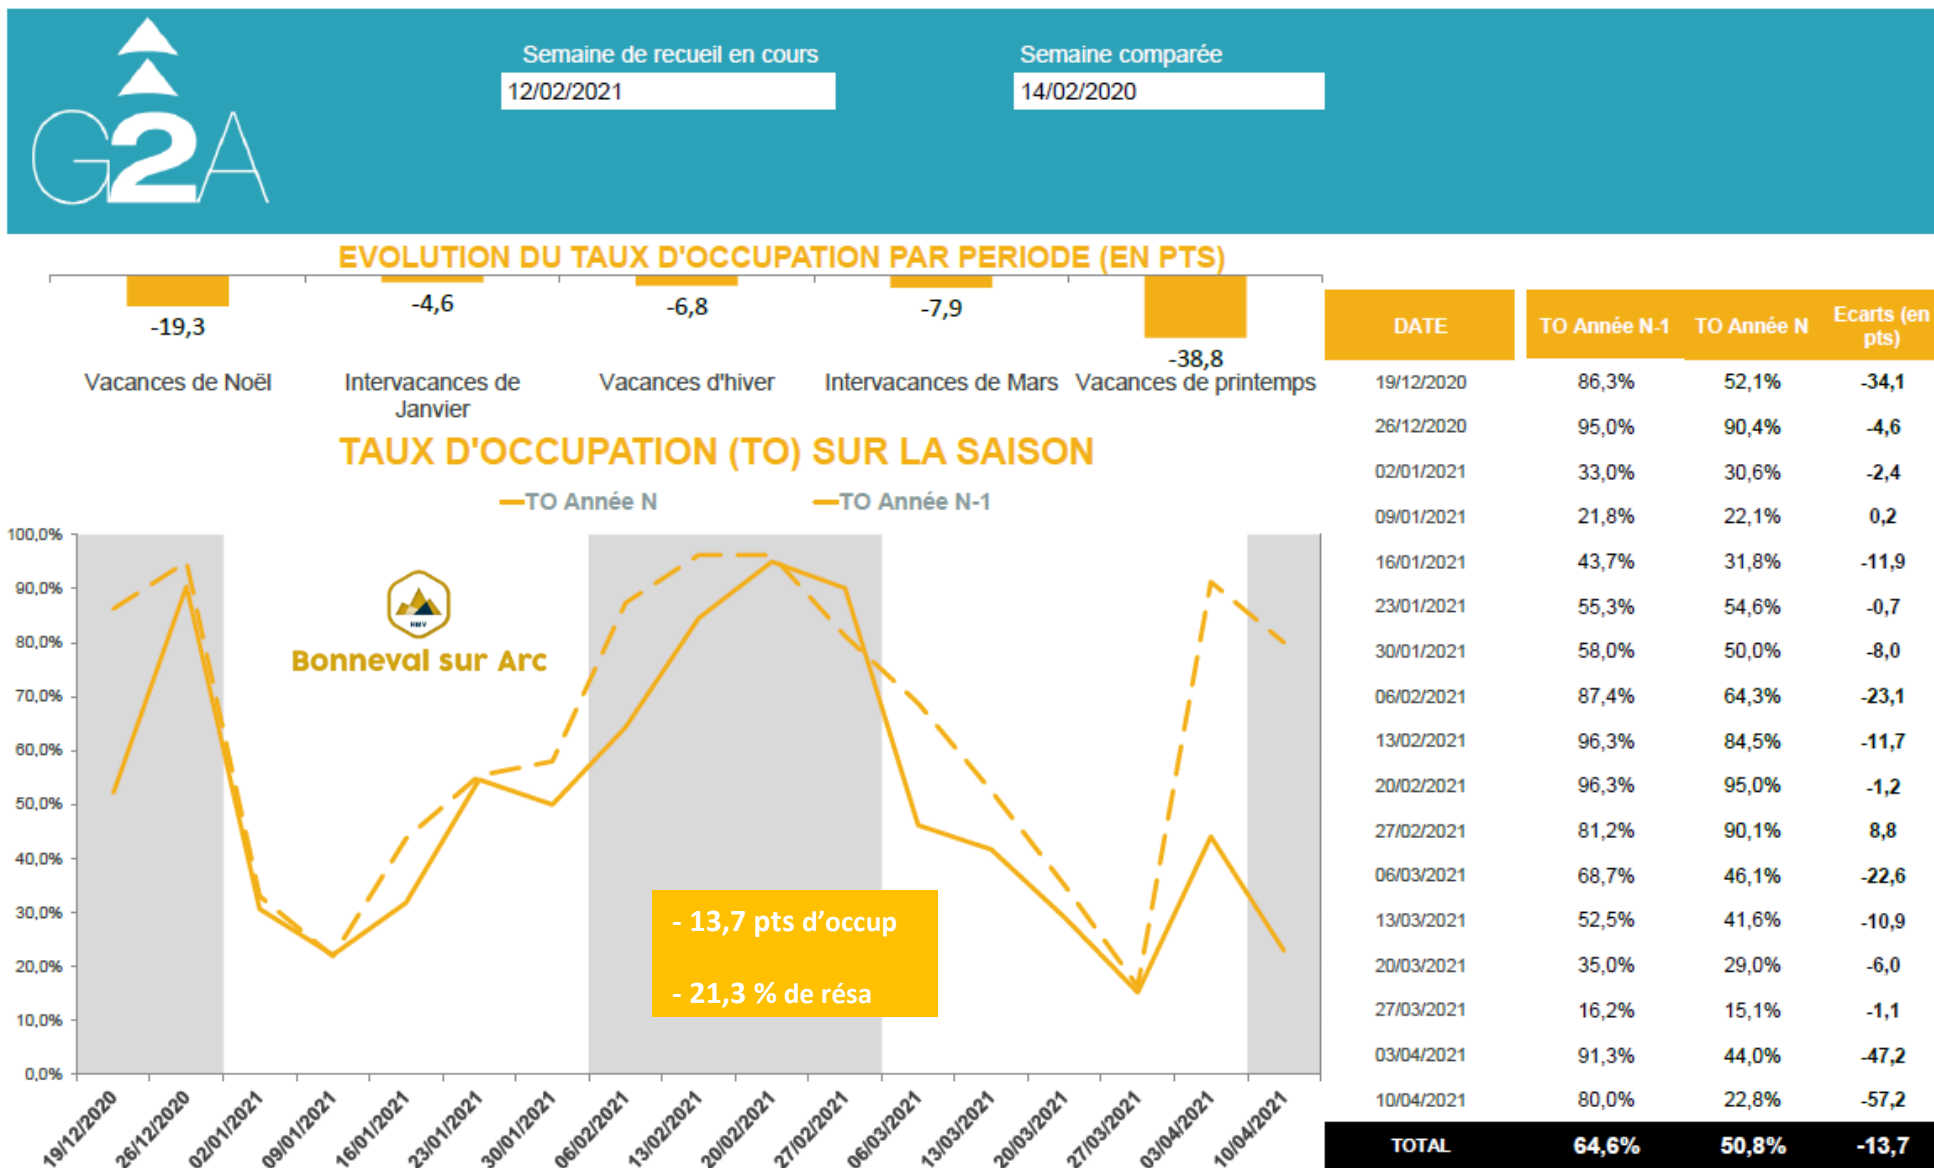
G2A

Semaine de recueil en cours
12/02/2021

Semaine comparée
14/02/2020

EVOLUTION DU TAUX D'OCCUPATION PAR PERIODE (EN PTS)

-19,3
-4,6
-6,8
-7,9
-38,8

Vacances de Noël
Intervacances de Janvier
Vacances d'hiver
Intervacances de Mars
Vacances de printemps

TAUX D'OCCUPATION (TO) SUR LA SAISON

TO Année N
TO Année N-1

100,0%
90,0%
80,0%
70,0%
60,0%
50,0%
40,0%
30,0%
20,0%
10,0%
0,0%

Bonneval sur Arc

- 13,7 pts d'occup

- 21,3 % de résa

19/12/2020
26/12/2020
02/01/2021
09/01/2021
16/01/2021
23/01/2021
30/01/2021
06/02/2021
13/02/2021
20/02/2021
27/02/2021
06/03/2021
13/03/2021
20/03/2021
27/03/2021
03/04/2021
10/04/2021

| DATE | TO Année N-1 | TO Année N | Ecarts (en pts) |
|---|---|---|---|
| 19/12/2020 | 86,3% | 52,1% | -34,1 |
| 26/12/2020 | 95,0% | 90,4% | -4,6 |
| 02/01/2021 | 33,0% | 30,6% | -2,4 |
| 09/01/2021 | 21,8% | 22,1% | 0,2 |
| 16/01/2021 | 43,7% | 31,8% | -11,9 |
| 23/01/2021 | 55,3% | 54,6% | -0,7 |
| 30/01/2021 | 58,0% | 50,0% | -8,0 |
| 06/02/2021 | 87,4% | 64,3% | -23,1 |
| 13/02/2021 | 96,3% | 84,5% | -11,7 |
| 20/02/2021 | 96,3% | 95,0% | -1,2 |
| 27/02/2021 | 81,2% | 90,1% | 8,8 |
| 06/03/2021 | 68,7% | 46,1% | -22,6 |
| 13/03/2021 | 52,5% | 41,6% | -10,9 |
| 20/03/2021 | 35,0% | 29,0% | -6,0 |
| 27/03/2021 | 16,2% | 15,1% | -1,1 |
| 03/04/2021 | 91,3% | 44,0% | -47,2 |
| 10/04/2021 | 80,0% | 22,8% | -57,2 |
| TOTAL | 64,6% | 50,8% | -13,7 |